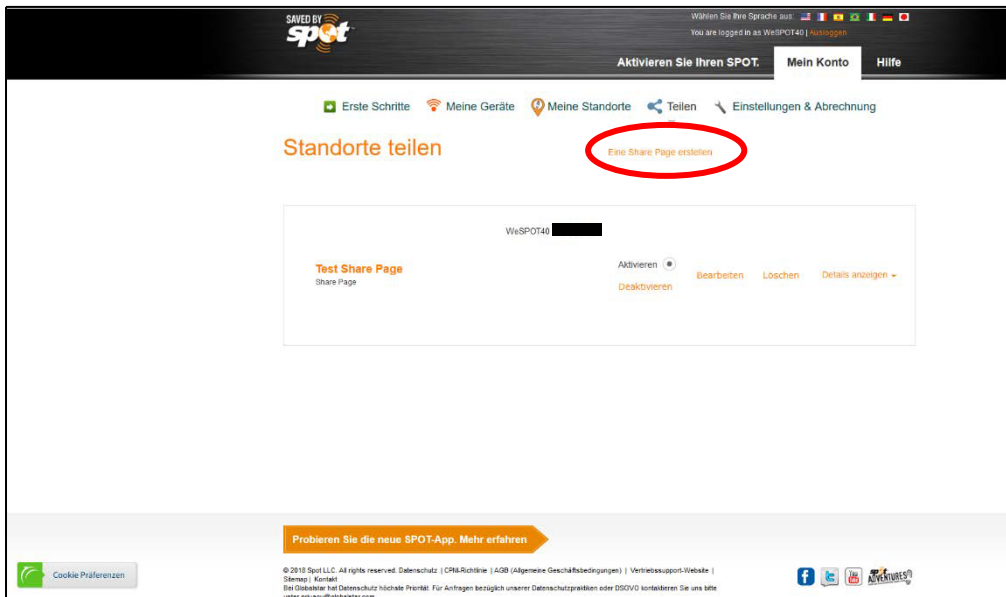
SAVED BY spot

Wählen Sie Ihre Sprache aus:

You are logged in as WeSPOT40 | Ausloggen

Aktivieren Sie Ihren SPOT. Mein Konto Hilfe

Erste Schritte Meine Geräte Meine Standorte Teilen Einstellungen & Abrechnung

Standorte teilen

Eine Share Page erstellen

WeSPOT40 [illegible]

Test Share Page
Share Page

Aktivieren
Deaktivieren

Bearbeiten Loschen Details anzeigen

Probieren Sie die neue SPOT-App. Mehr erfahren

Cookie Präferenzen

© 2018 Spot LLC. All rights reserved. Datenschutz | CPNI-Richtlinie | AGB (Allgemeine Geschäftsbedingungen) | Vertriebssupport-Website | Sitemap | Kontakt
Bei Globalstar hat Datenschutz höchste Priorität. Für Anfragen bezüglich unserer Datenschutzpraktiken oder DSGVO kontaktieren Sie uns bitte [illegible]

ADVENTURES